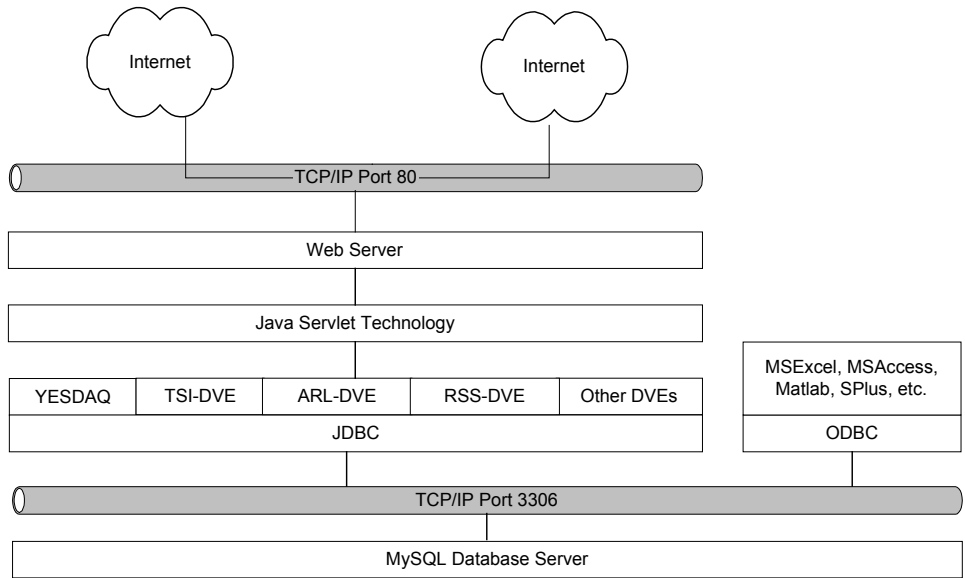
Internet

Internet

TCP/IP Port 80

Web Server

Java Servlet Technology

MSExcel, MSAccess, Matlab, SPlus, etc.

YESDAQ

TSI-DVE

ARL-DVE

RSS-DVE

Other DVEs

JDBC

ODBC

TCP/IP Port 3306

MySQL Database Server